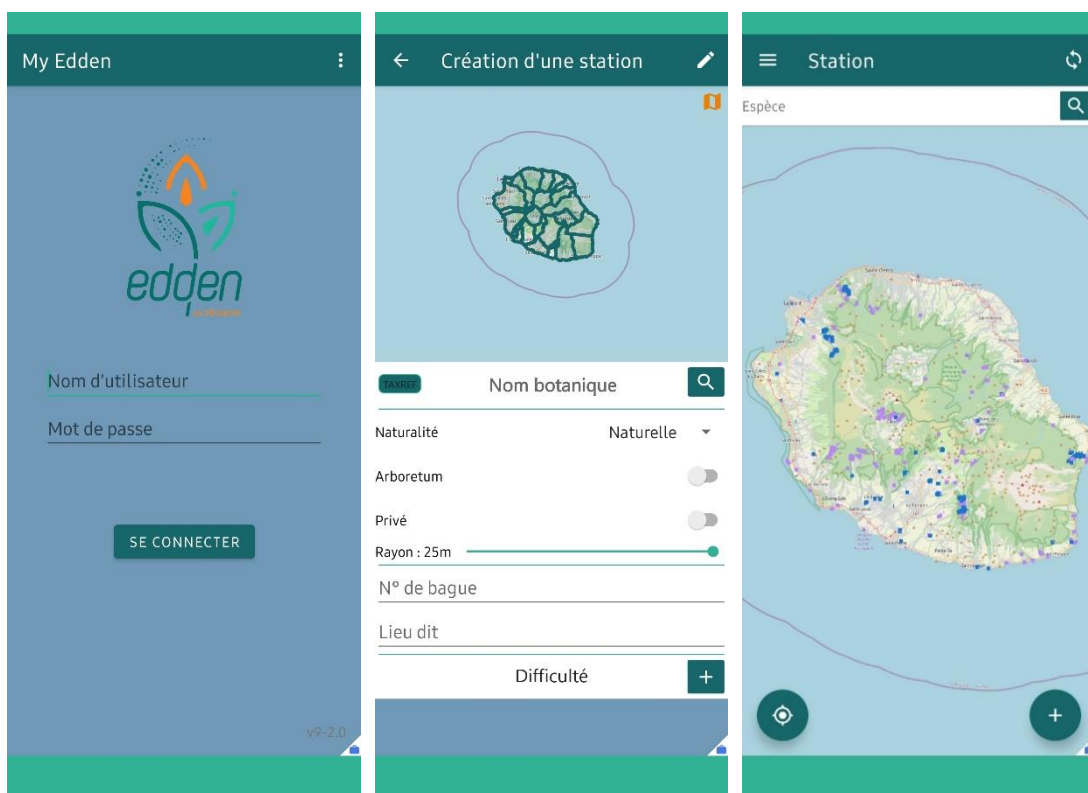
My Edden

edden

LA RÉUNION

Nom d'utilisateur

Mot de passe

SE CONNECTER

v9-2.0

Création d'une station

TAXREF

Nom botanique

Naturalité

Naturelle

Arboretum

Privé

Rayon : 25m

N° de bague

Lieu dit

Difficulté

Station

Espèce